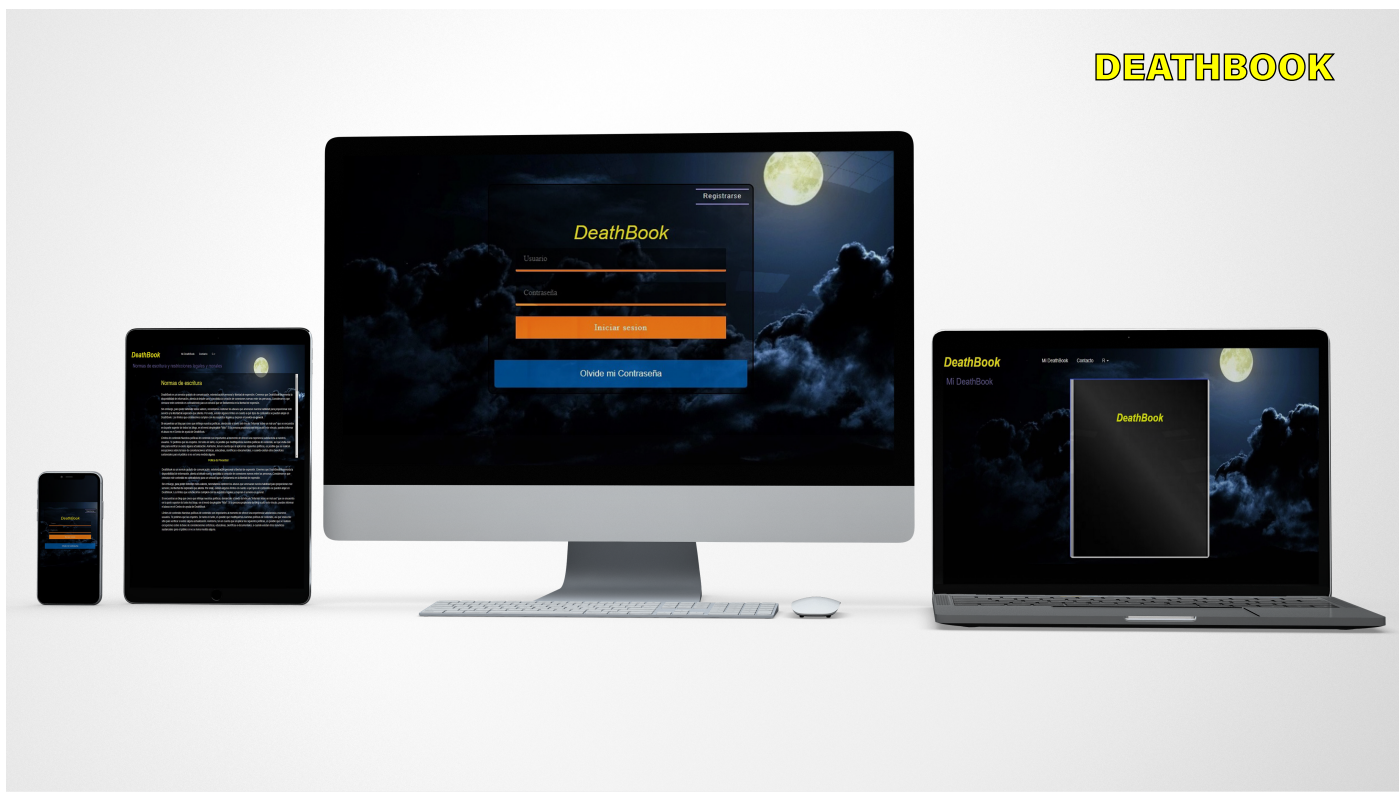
DEATHBOOK

Registrarse

DeathBook

Usuario

Contraseña

Iniciar sesion

Olvide mi Contraseña

DeathBook Mi DeathBook Contacto R

Normas de escritura y restricciones legales y morales

Normas de escritura

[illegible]

DeathBook

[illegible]

DeathBook Mi DeathBook Contacto R

Mi DeathBook

DeathBook